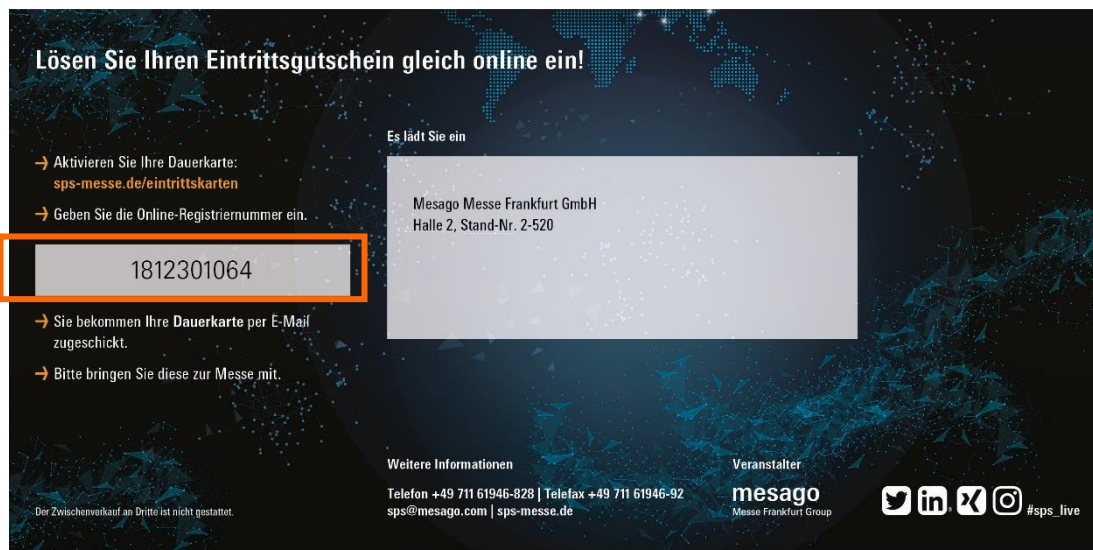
Lösen Sie Ihren Eintrittsgutschein gleich online ein!

→ Aktivieren Sie Ihre Dauerkarte:
sps-messe.de/eintrittskarten

→ Geben Sie die Online-Registriernummer ein.

1812301064

→ Sie bekommen Ihre Dauerkarte per E-Mail zugeschickt.

→ Bitte bringen Sie diese zur Messe mit.

Es lädt Sie ein

Mesago Messe Frankfurt GmbH
Halle 2, Stand-Nr. 2-520

Weitere Informationen

Telefon +49 711 61946-828 | Telefax +49 711 61946-92
sps@mesago.com | sps-messe.de

Veranstalter

mesago
Messe Frankfurt Group

#sps_live

Der Zwischenverkauf an Dritte ist nicht gestattet.